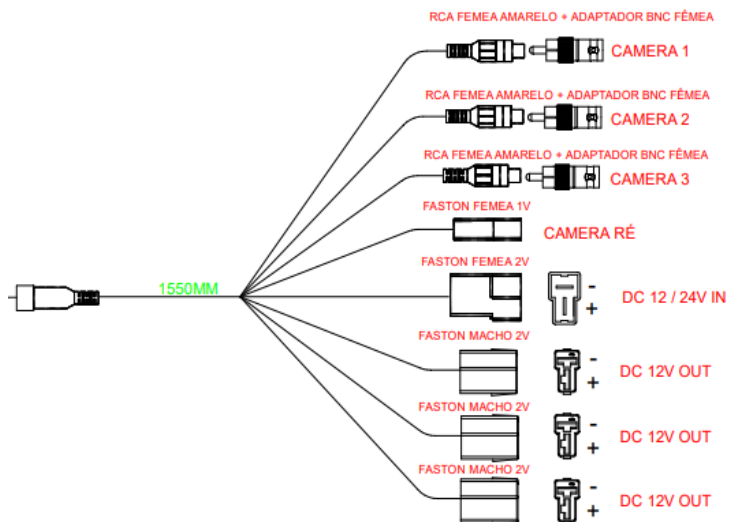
RCA FEMEA AMARELO + ADAPTADOR BNC FÊMEA
CAMERA 1

RCA FEMEA AMARELO + ADAPTADOR BNC FÊMEA
CAMERA 2

RCA FEMEA AMARELO + ADAPTADOR BNC FÊMEA
CAMERA 3

FASTON FEMEA 1V
CAMERA RÉ

1550MM

FASTON FEMEA 2V
-
+
DC 12 / 24V IN

FASTON MACHO 2V
-
+
DC 12V OUT

FASTON MACHO 2V
-
+
DC 12V OUT

FASTON MACHO 2V
-
+
DC 12V OUT